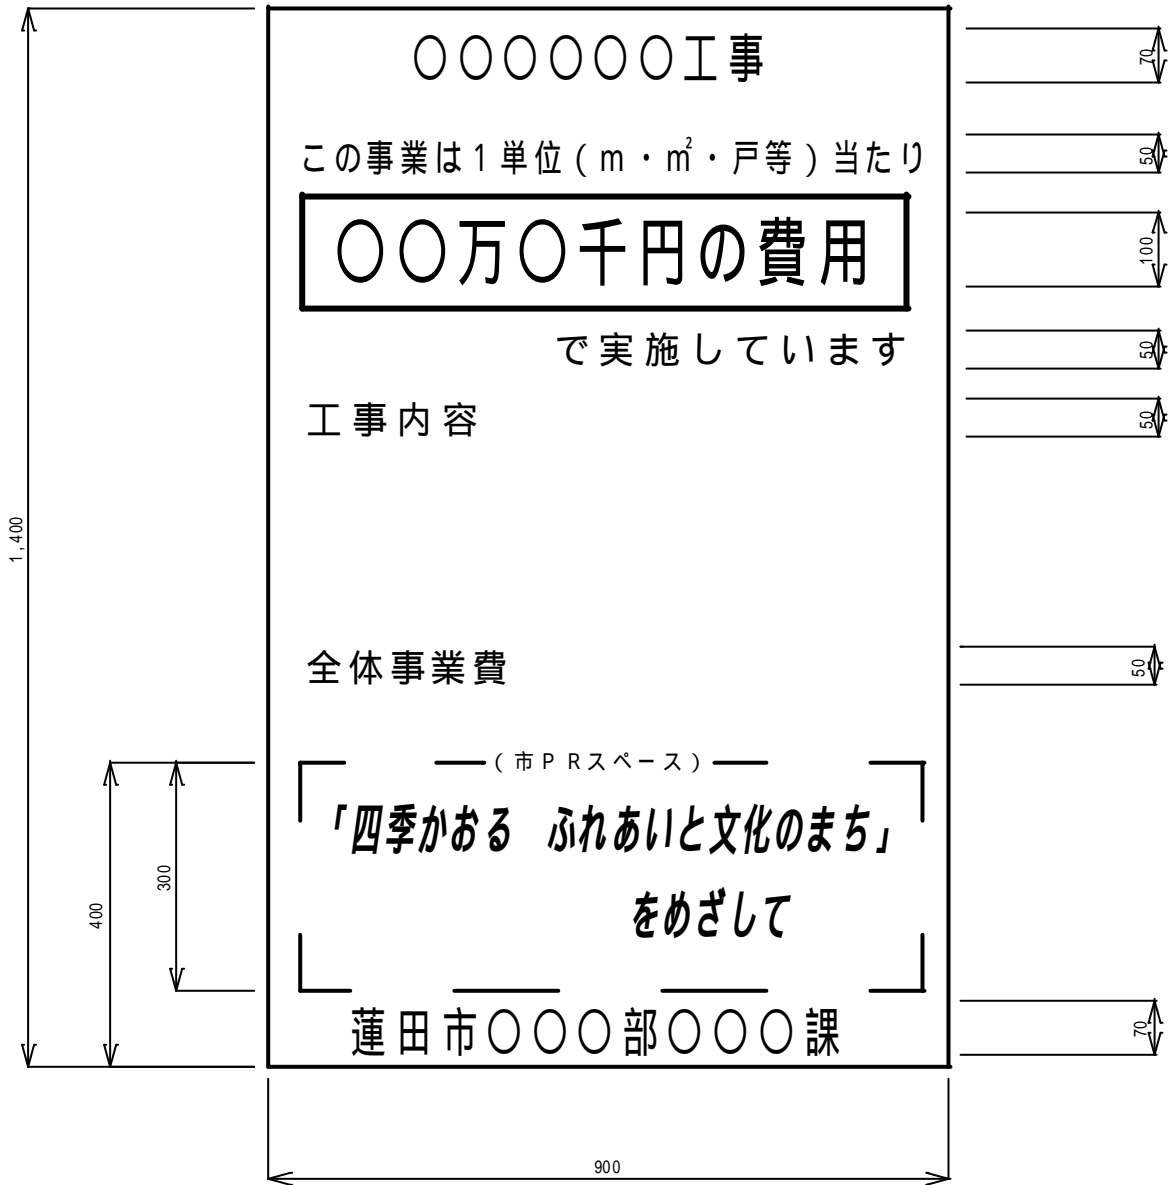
○○○○○○工事

この事業は1単位(m・$m^2$・戸等)当たり

○○万○千円の費用

で実施しています

工事内容

全体事業費

(市PRスペース)

「四季かおる　ふれあいと文化のまち」

をめざして

蓮田市○○○部○○○課

70
50
100
50
50
50
70
1,400
400
300
900